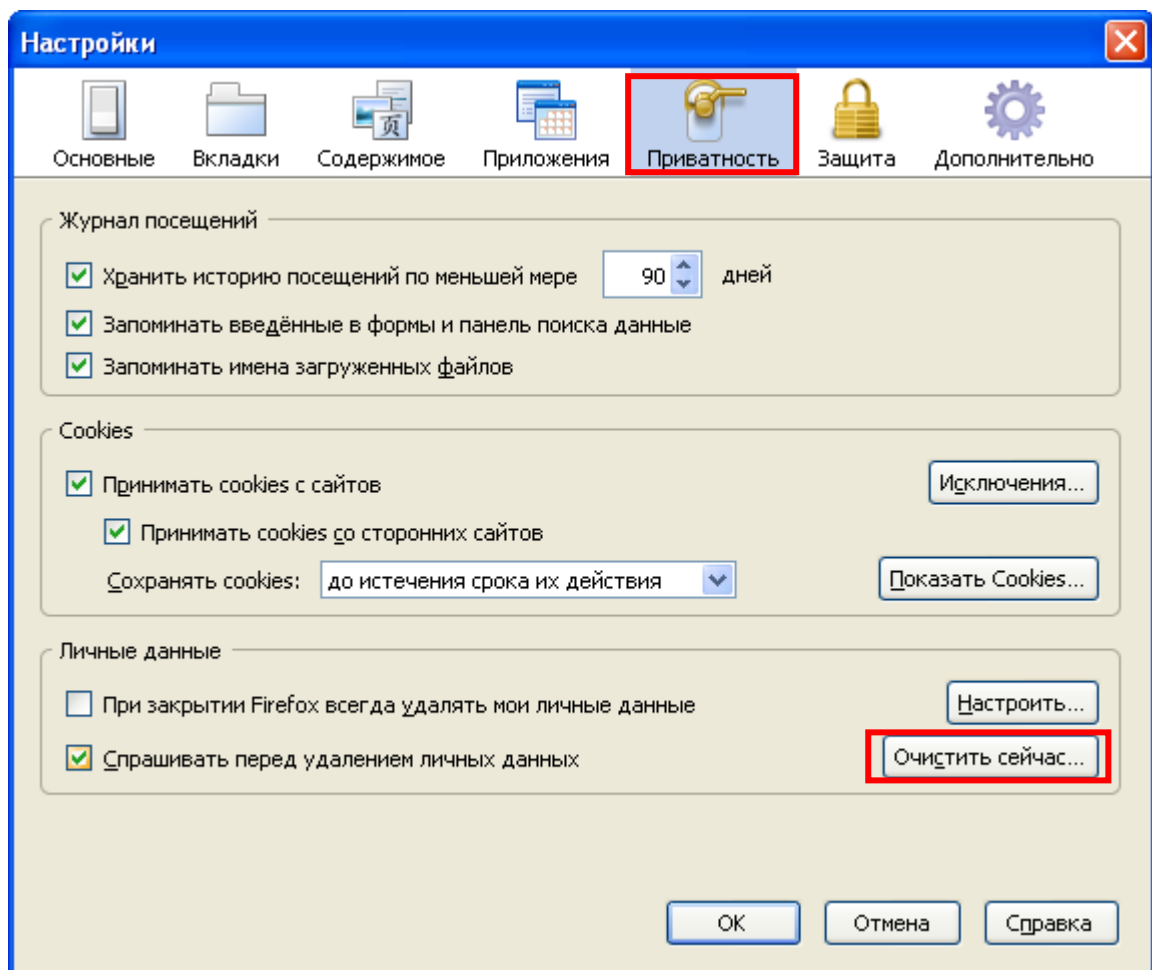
Настройки

Основные Вкладки Содержимое Приложения Приватность Защита Дополнительно

Журнал посещений

Хранить историю посещений по меньшей мере 90 дней

Запоминать введённые в формы и панель поиска данные

Запоминать имена загруженных файлов

Cookies

Принимать cookies с сайтов

Исключения...

Принимать cookies со сторонних сайтов

Сохранять cookies: до истечения срока их действия

Показать Cookies...

Личные данные

При закрытии Firefox всегда удалять мои личные данные

Настроить...

Спрашивать перед удалением личных данных

Очистить сейчас...

OK Отмена Справка